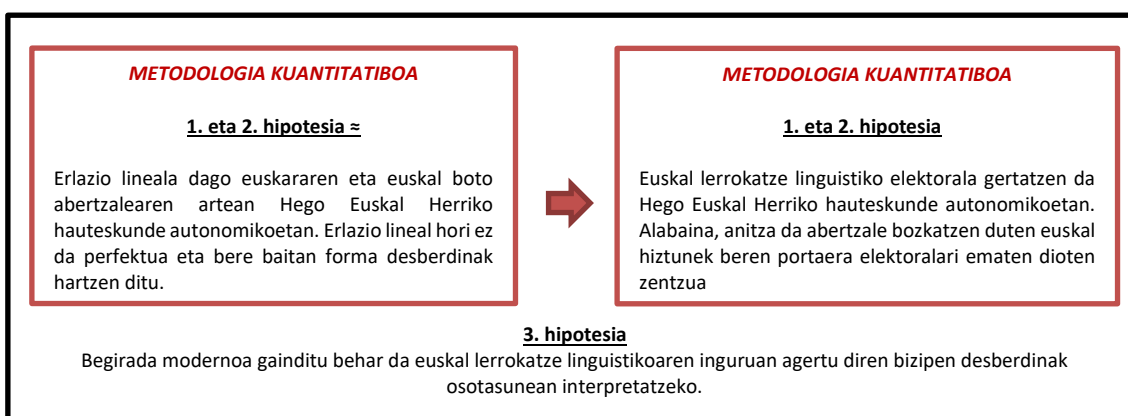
METODOLOGIA KUANTITATIBOA

1. eta 2. hipotesia ≈

Erlazio lineala dago euskararen eta euskal boto abertzalearen artean Hego Euskal Herriko hauteskunde autonomikoetan. Erlazio lineal hori ez da perfektua eta bere baitan forma desberdinak hartzen ditu.

METODOLOGIA KUANTITATIBOA

1. eta 2. hipotesia

Euskal lerrokatze linguistiko elektorala gertatzen da Hego Euskal Herriko hauteskunde autonomikoetan. Alabaina, anitza da abertzale bozkatzen duten euskal hiztunek beren portaera elektoralari ematen dioten zentzua

3. hipotesia

Begirada modernoa gainditu behar da euskal lerrokatze linguistikoaren inguruan agertu diren bizipen desberdinak osotasunean interpretatzeko.